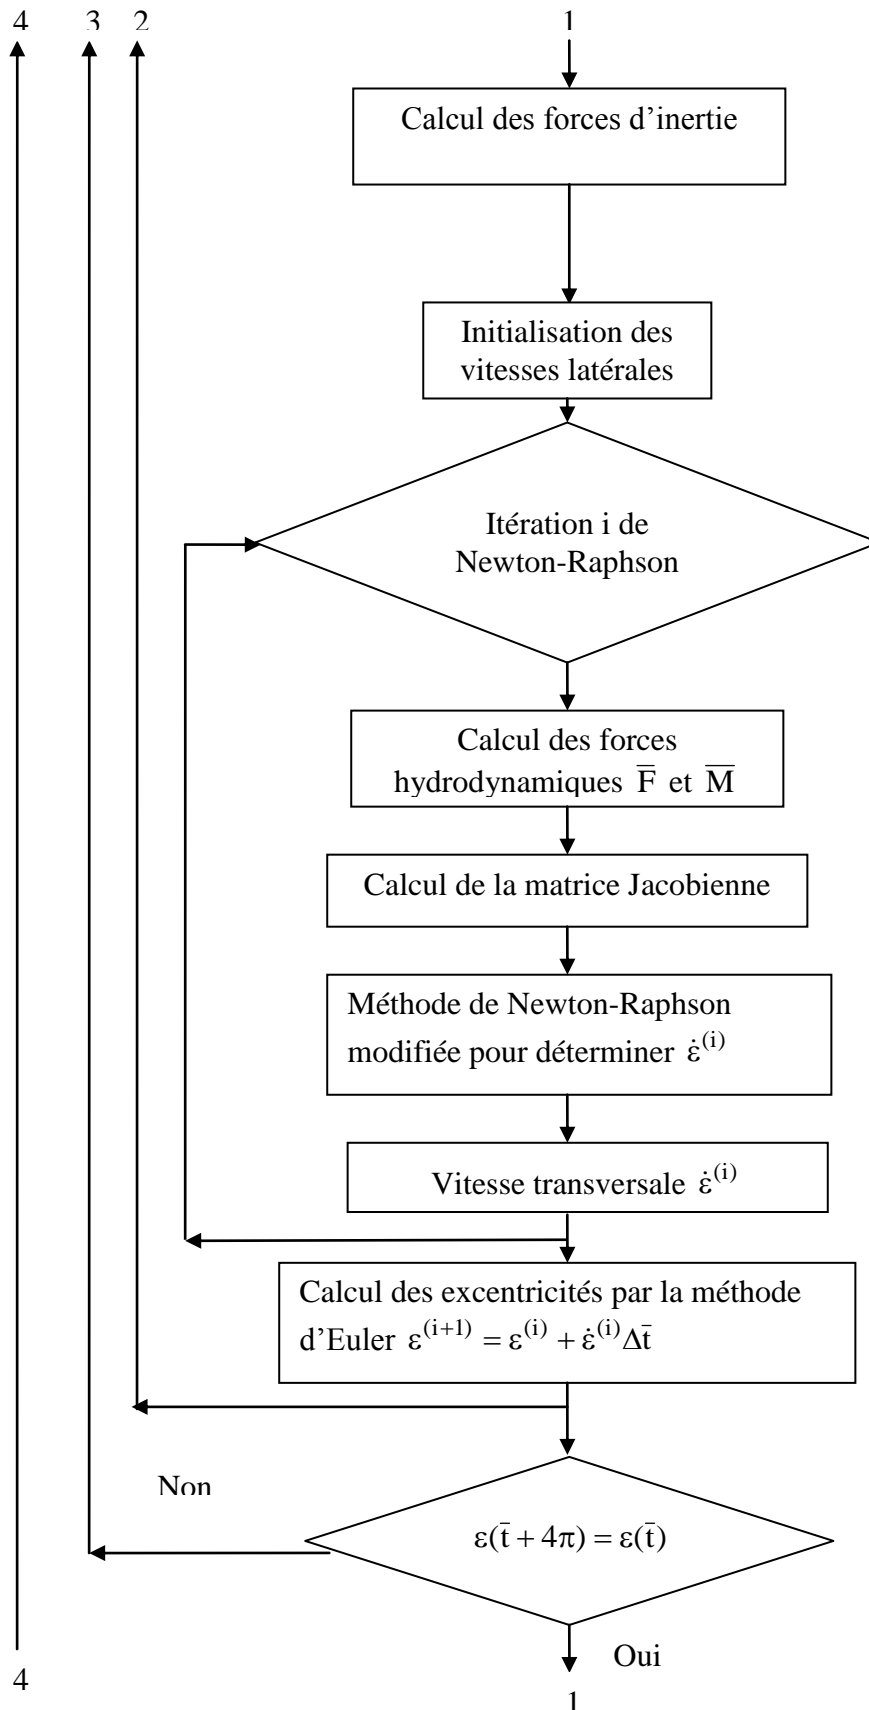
4 3 2

1

Calcul des forces d'inertie

Initialisation des vitesses latérales

Itération i de Newton-Raphson

Calcul des forces hydrodynamiques $\overline{F}$ et $\overline{M}$

Calcul de la matrice Jacobienne

Méthode de Newton-Raphson modifiée pour déterminer $\dot{\varepsilon}^{(i)}$

Vitesse transversale $\dot{\varepsilon}^{(i)}$

Calcul des excentricités par la méthode d'Euler $\varepsilon^{(i+1)} = \varepsilon^{(i)} + \dot{\varepsilon}^{(i)}\Delta\bar{t}$

Non

$\varepsilon(\bar{t} + 4\pi) = \varepsilon(\bar{t})$

Oui

4

1